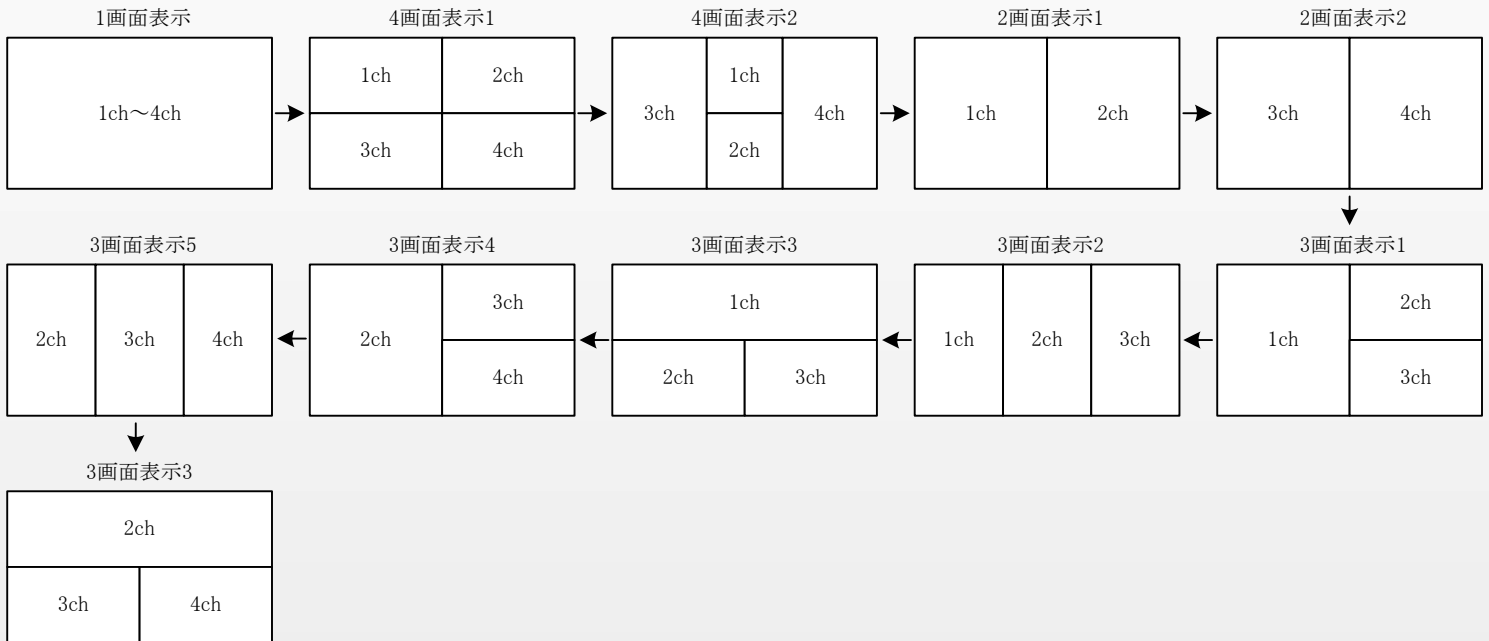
1画面表示

1ch～4ch

4画面表示1

| 1ch | 2ch |
|---|---|
| 3ch | 4ch |

4画面表示2

3ch 1ch 2ch 4ch

2画面表示1

1ch 2ch

2画面表示2

3ch 4ch

3画面表示1

1ch 2ch 3ch

3画面表示2

1ch 2ch 3ch

3画面表示3

1ch 2ch 3ch

3画面表示4

2ch 3ch 4ch

3画面表示5

2ch 3ch 4ch

3画面表示3

2ch 3ch 4ch